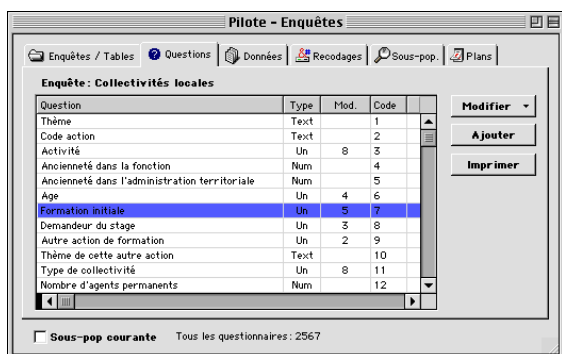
Pilote - Enquêtes

Enquêtes / Tables | Questions | Données | Recodages | Sous-pop. | Plans

Enquête : Collectivités locales

| Question | Type | Mod. | Code |
|---|---|---|---|
| Thème | Text | | 1 |
| Code action | Text | | 2 |
| Activité | Un | 8 | 3 |
| Ancienneté dans la fonction | Num | | 4 |
| Ancienneté dans l'administration territoriale | Num | | 5 |
| Age | Un | 4 | 6 |
| Formation initiale | Un | 5 | 7 |
| Demandeur du stage | Un | 3 | 8 |
| Autre action de formation | Un | 2 | 9 |
| Thème de cette autre action | Text | | 10 |
| Type de collectivité | Un | 8 | 11 |
| Nombre d'agents permanents | Num | | 12 |

Modifier
Ajouter
Imprimer

Sous-pop courante   Tous les questionnaires : 2567